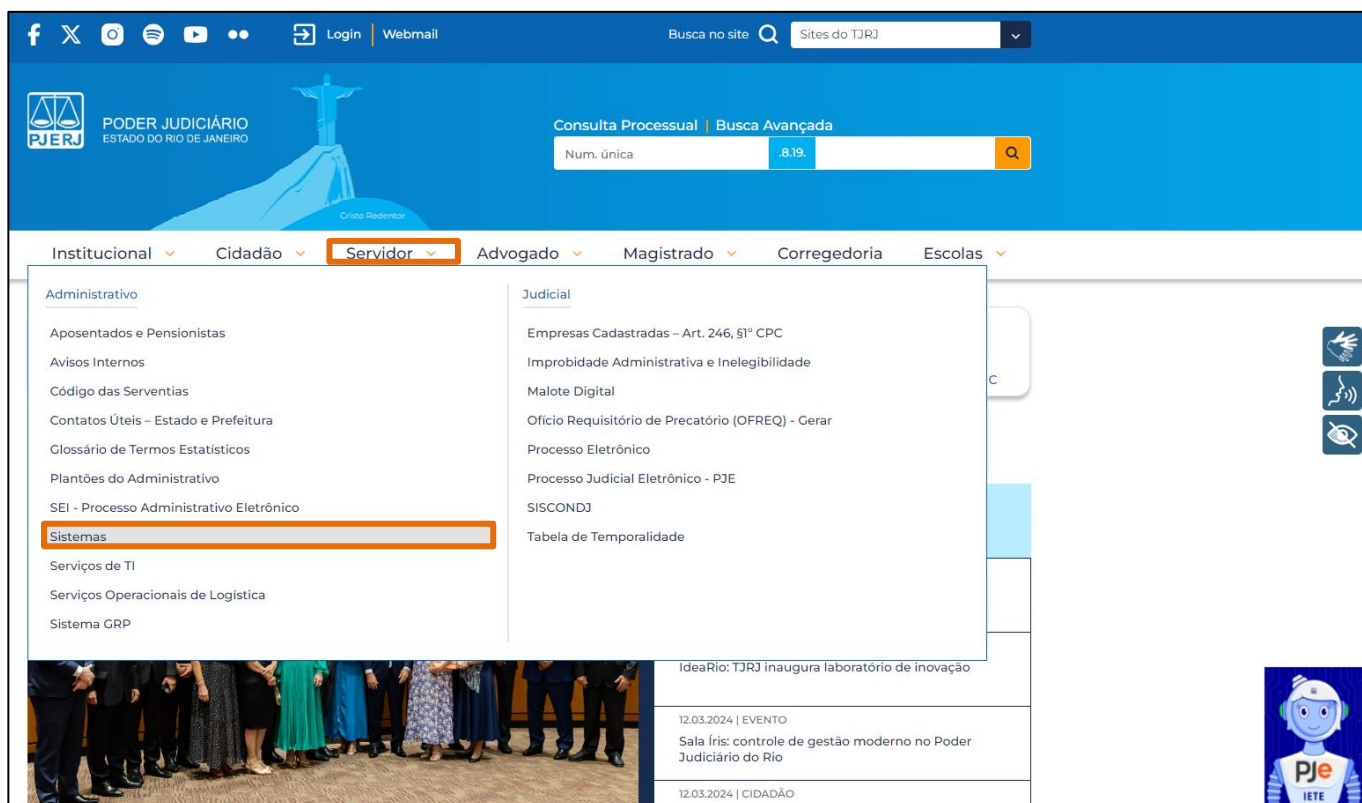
Login | Webmail

Busca no site

Sites do TJRJ

PJERJ

PODER JUDICIÁRIO
ESTADO DO RIO DE JANEIRO

Cristo Redentor

Consulta Processual | Busca Avançada

Num. única

.8.19.

Institucional Cidadão Servidor Advogado Magistrado Corregedoria Escolas

Administrativo

Aposentados e Pensionistas
Avisos Internos
Código das Serventias
Contatos Úteis – Estado e Prefeitura
Glossário de Termos Estatísticos
Plantões do Administrativo
SEI - Processo Administrativo Eletrônico
Sistemas
Serviços de TI
Serviços Operacionais de Logística
Sistema GRP

Judicial

Empresas Cadastradas – Art. 246, §1º CPC
Improbidade Administrativa e Inelegibilidade
Malote Digital
Ofício Requisitório de Precatório (OFREQ) - Gerar
Processo Eletrônico
Processo Judicial Eletrônico - PJE
SISCONDJ
Tabela de Temporalidade

C

IdeaRio: TJRJ inaugura laboratório de inovação

12.03.2024 | EVENTO
Sala Íris: controle de gestão moderno no Poder Judiciário do Rio

12.03.2024 | CIDADÃO

PJe
IETE